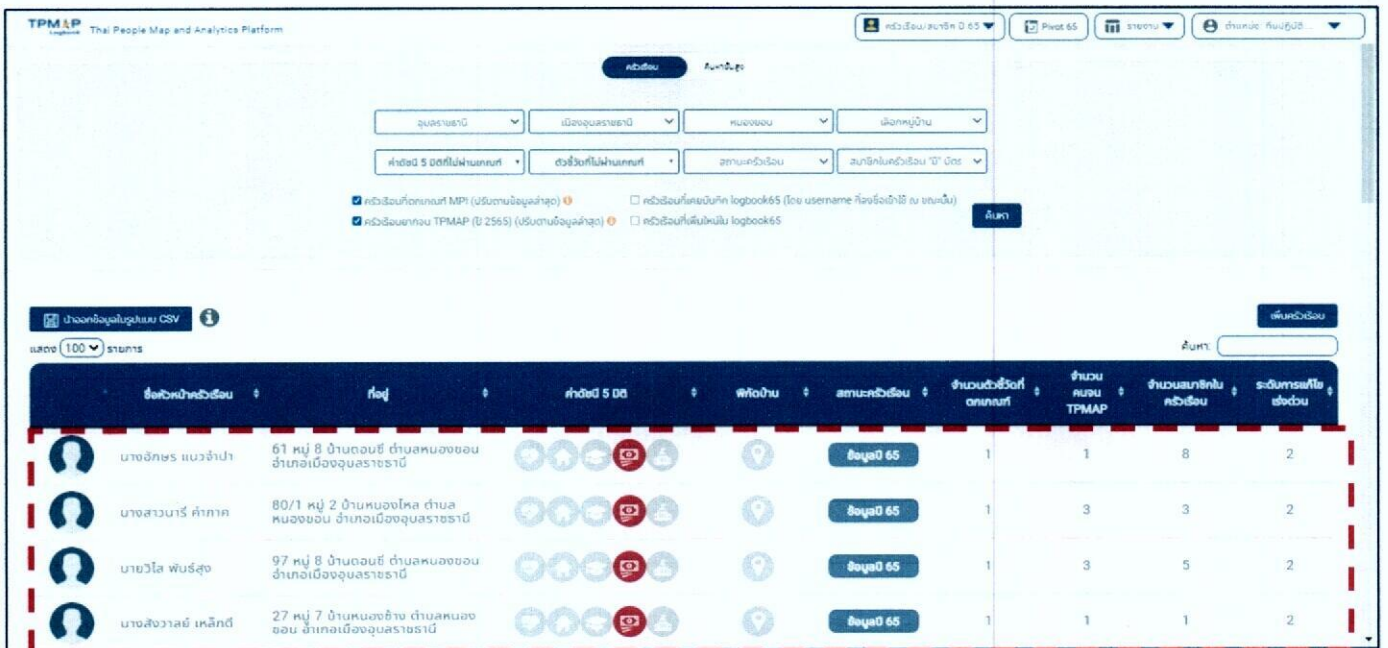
TPMAP Logbook Thai People Map and Analytics Platform

ครัวเรือน/สมาชิก ปี 65 | Pivot 65 | รายงาน | ตำแหน่ง: ทีมปฏิบัติ...

ครัวเรือน | ค้นหาขั้นสูง

อุบลราชธานี | เมืองอุบลราชธานี | หนองขอน | เลือกหมู่บ้าน

ค่าดัชนี 5 มิติที่ไม่ผ่านเกณฑ์ | ตัวชี้วัดที่ไม่ผ่านเกณฑ์ | สถานะครัวเรือน | สมาชิกในครัวเรือน "มี" บัตร

ครัวเรือนที่ตกเกณฑ์ MPI (ปรับตามข้อมูลล่าสุด)
ครัวเรือนที่เคยบันทึก logbook65 (โดย username ที่ลงชื่อเข้าใช้ ณ ขณะนั้น)
ครัวเรือนยากจน TPMAP (ปี 2565) (ปรับตามข้อมูลล่าสุด)
ครัวเรือนที่เพิ่มใหม่ใน logbook65
ค้นหา

นำออกข้อมูลในรูปแบบ CSV

เพิ่มครัวเรือน

แสดง 100 รายการ

ค้นหา:

| | ชื่อหัวหน้าครัวเรือน | ที่อยู่ | ค่าดัชนี 5 มิติ | พิกัดบ้าน | สถานะครัวเรือน | จำนวนตัวชี้วัดที่ตกเกณฑ์ | จำนวนคนจน TPMAP | จำนวนสมาชิกในครัวเรือน | ระดับการแก้ไขเร่งด่วน |
|---|---|---|---|---|---|---|---|---|---|
| | นางอักษร แนวจำปา | 61 หมู่ 8 บ้านดอนชี ตำบลหนองขอน อำเภอเมืองอุบลราชธานี | | | ข้อมูลปี 65 | 1 | 1 | 8 | 2 |
| | นางสาวนารี คำภาค | 80/1 หมู่ 2 บ้านหนองไหล ตำบลหนองขอน อำเภอเมืองอุบลราชธานี | | | ข้อมูลปี 65 | 1 | 3 | 3 | 2 |
| | นายวิไล พันธ์สูง | 97 หมู่ 8 บ้านดอนชี ตำบลหนองขอน อำเภอเมืองอุบลราชธานี | | | ข้อมูลปี 65 | 1 | 3 | 5 | 2 |
| | นางสังวาลย์ เหล็กดี | 27 หมู่ 7 บ้านหนองช้าง ตำบลหนองขอน อำเภอเมืองอุบลราชธานี | | | ข้อมูลปี 65 | 1 | 1 | 1 | 2 |